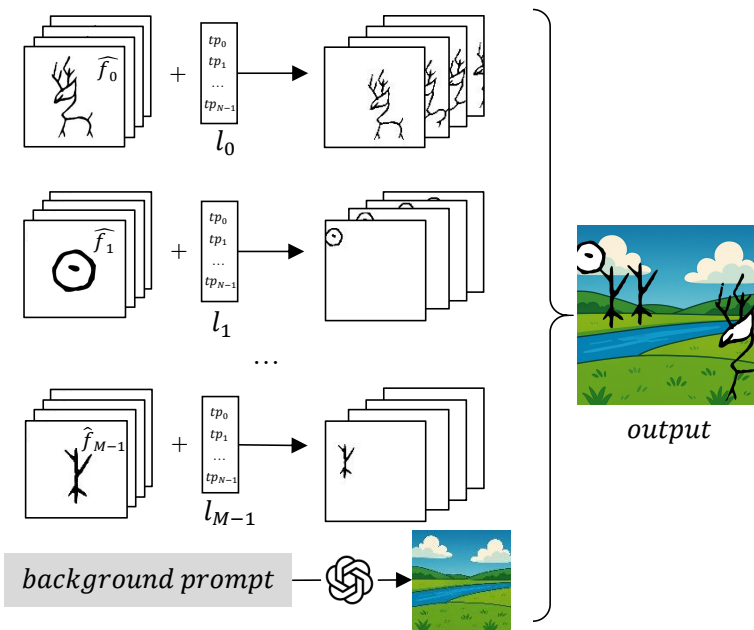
$\widehat{f_0}$ + $tp_0$ $tp_1$ ... $tp_{N-1}$

$l_0$

$\widehat{f_1}$ + $tp_0$ $tp_1$ ... $tp_{N-1}$

$l_1$

...

$\hat{f}_{M-1}$ + $tp_0$ $tp_1$ ... $tp_{N-1}$

$l_{M-1}$

$background\ prompt$

$output$